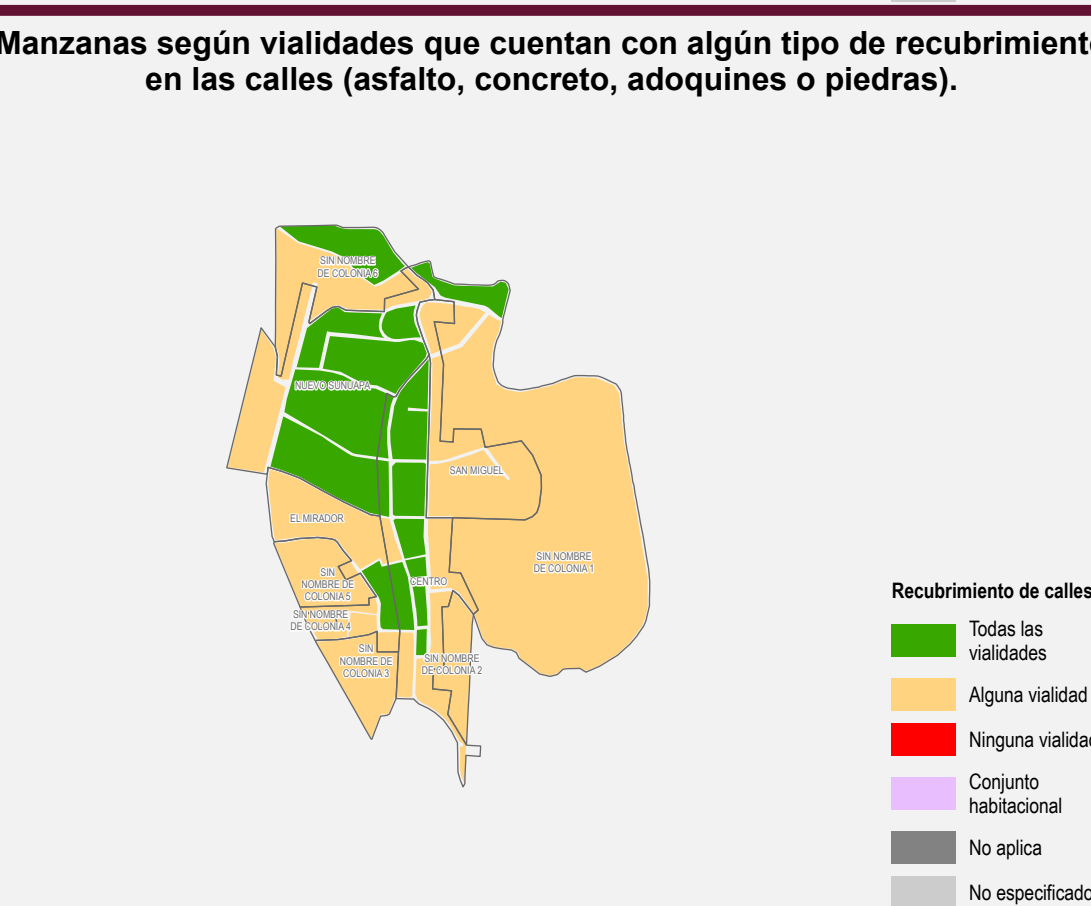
Manzanas según vialidades que cuentan con algún tipo de recubrimient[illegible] en las calles (asfalto, concreto, adoquines o piedras).

SIN NOMBRE DE COLONIA 6

NUEVO SUNUAPA

SAN MIGUEL

EL MIRADOR

SIN NOMBRE DE COLONIA 1

SIN NOMBRE DE COLONIA 5

CENTRO

SIN NOMBRE DE COLONIA 4

SIN NOMBRE DE COLONIA 3

SIN NOMBRE DE COLONIA 2

Recubrimiento de calles

Todas las vialidades

Alguna vialidad

Ninguna vialida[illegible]

Conjunto habitacional

No aplica

No especificad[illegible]